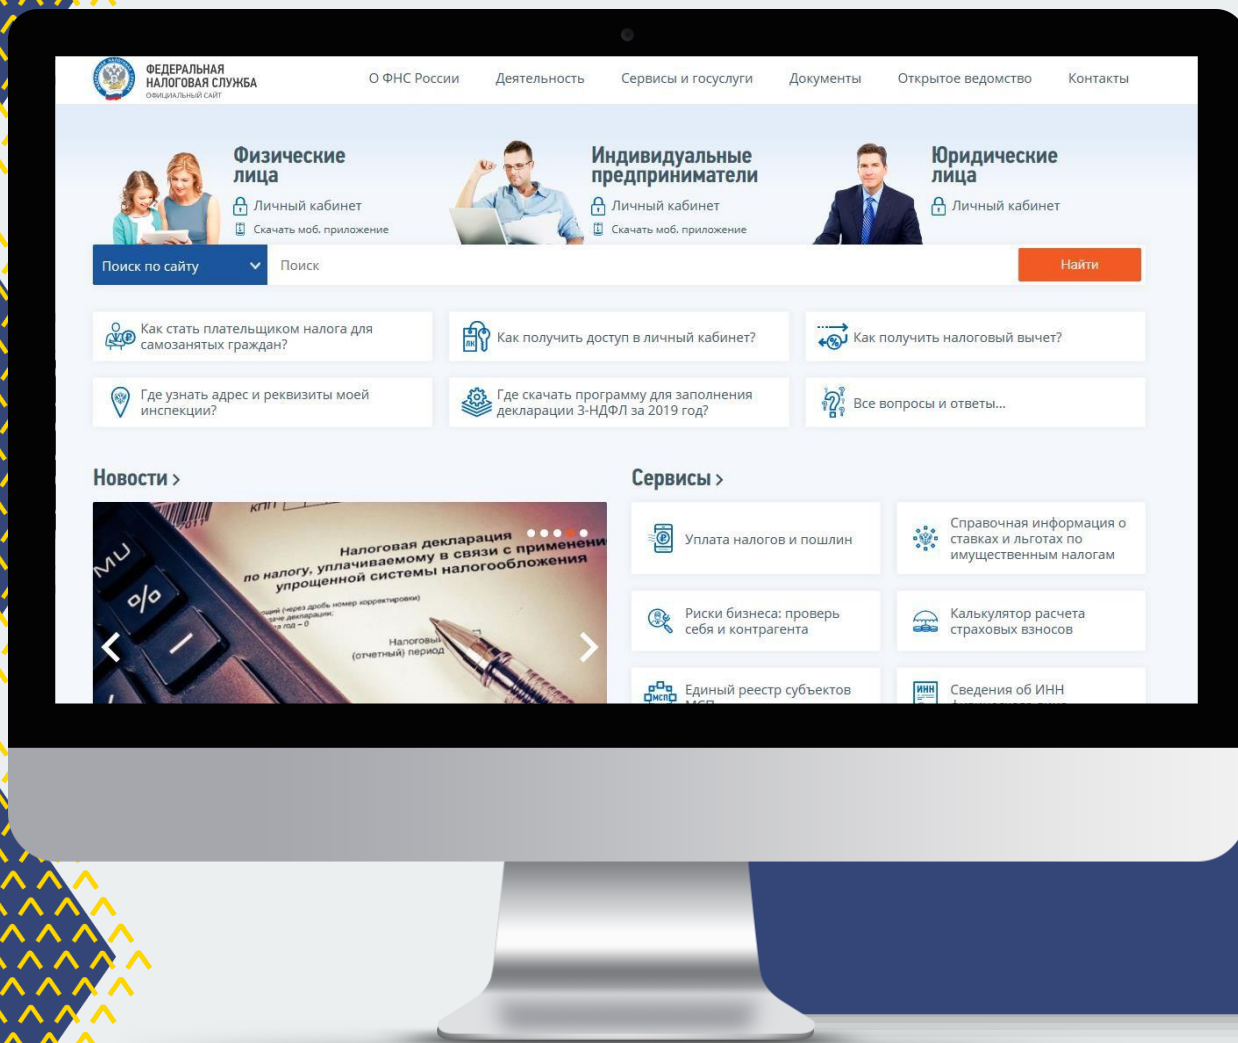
ФЕДЕРАЛЬНАЯ НАЛОГОВАЯ СЛУЖБА
ОФИЦИАЛЬНЫЙ САЙТ

О ФНС России Деятельность Сервисы и госуслуги Документы Открытое ведомство Контакты

Физические лица
Личный кабинет
Скачать моб. приложение

Индивидуальные предприниматели
Личный кабинет
Скачать моб. приложение

Юридические лица
Личный кабинет

Поиск по сайту
Поиск
Найти

Как стать плательщиком налога для самозанятых граждан?

Как получить доступ в личный кабинет?

Как получить налоговый вычет?

Где узнать адрес и реквизиты моей инспекции?

Где скачать программу для заполнения декларации 3-НДФЛ за 2019 год?

Все вопросы и ответы...

Новости >

КПП
Налоговая декларация по налогу, уплачиваемому в связи с применени упрощенной системы налогообложения
Налоговый (отчетный) период

Сервисы >

Уплата налогов и пошлин

Справочная информация о ставках и льготах по имущественным налогам

Риски бизнеса: проверь себя и контрагента

Калькулятор расчета страховых взносов

Единый реестр субъектов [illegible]

Сведения об ИНН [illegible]